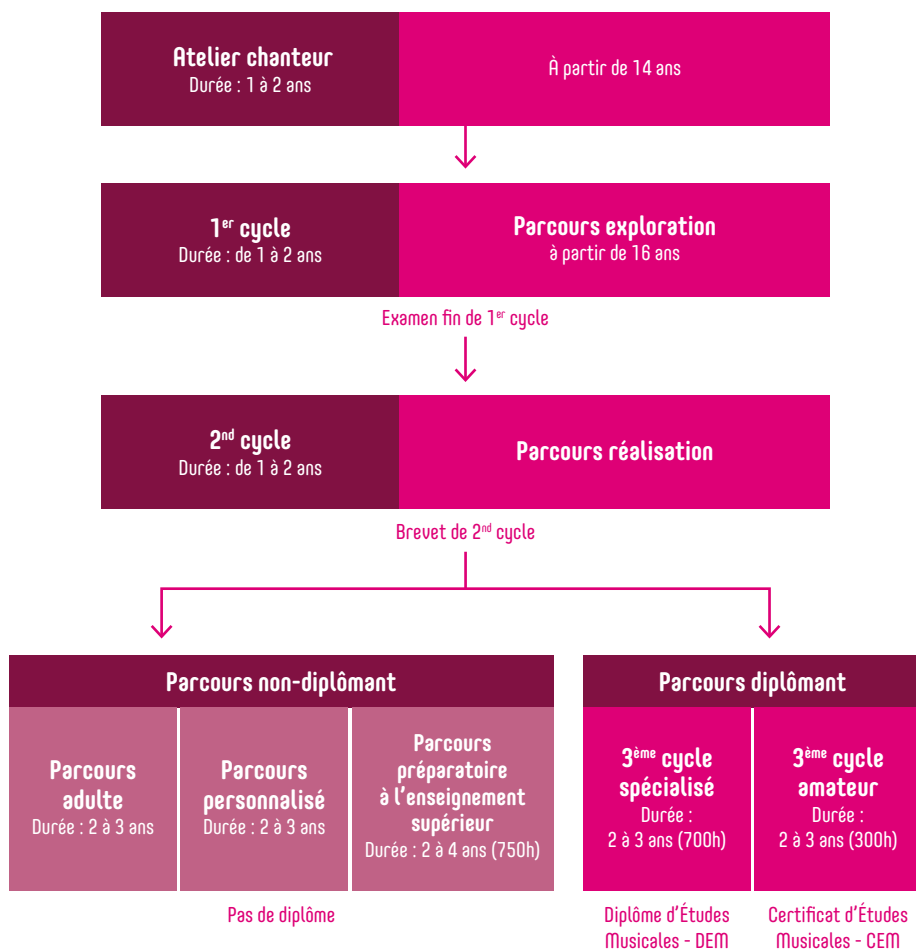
Atelier chanteur
Durée : 1 à 2 ans

À partir de 14 ans

1$^{er}$ cycle
Durée : de 1 à 2 ans

Parcours exploration
à partir de 16 ans

Examen fin de 1$^{er}$ cycle

2$^{nd}$ cycle
Durée : de 1 à 2 ans

Parcours réalisation

Brevet de 2$^{nd}$ cycle

Parcours non-diplômant

Parcours adulte
Durée : 2 à 3 ans

Parcours personnalisé
Durée : 2 à 3 ans

Parcours préparatoire à l'enseignement supérieur
Durée : 2 à 4 ans (750h)

Pas de diplôme

Parcours diplômant

3$^{ème}$ cycle spécialisé
Durée :
2 à 3 ans (700h)

3$^{ème}$ cycle amateur
Durée :
2 à 3 ans (300h)

Diplôme d'Études Musicales - DEM

Certificat d'Études Musicales - CEM